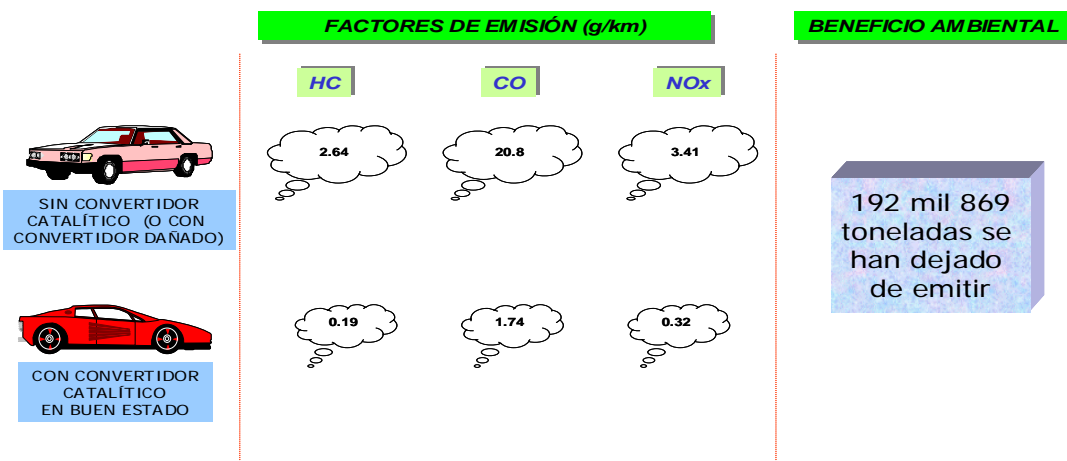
FACTORES DE EMISIÓN (g/km)

BENEFICIO AMBIENTAL

HC

CO

NOx

SIN CONVERTIDOR CATALÍTICO (O CON CONVERTIDOR DAÑADO)

2.64

20.8

3.41

192 mil 869 toneladas se han dejado de emitir

CON CONVERTIDOR CATALÍTICO EN BUEN ESTADO

0.19

1.74

0.32